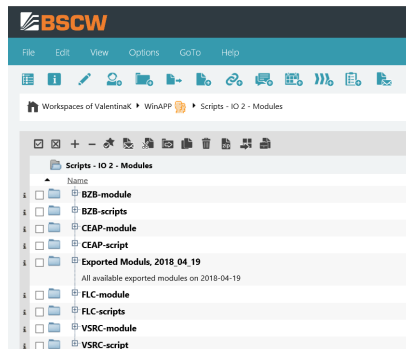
BSCW

File Edit View Options GoTo Help

Workspaces of ValentinaK ▸ WinAPP ▸ Scripts - IO 2 - Modules

Scripts - IO 2 - Modules

Name

BZB-module

BZB-scripts

CEAP-module

CEAP-script

Exported Moduls, 2018_04_19

All available exported modules on 2018-04-19

FLC-module

FLC-scripts

VSRC-module

VSRC-script